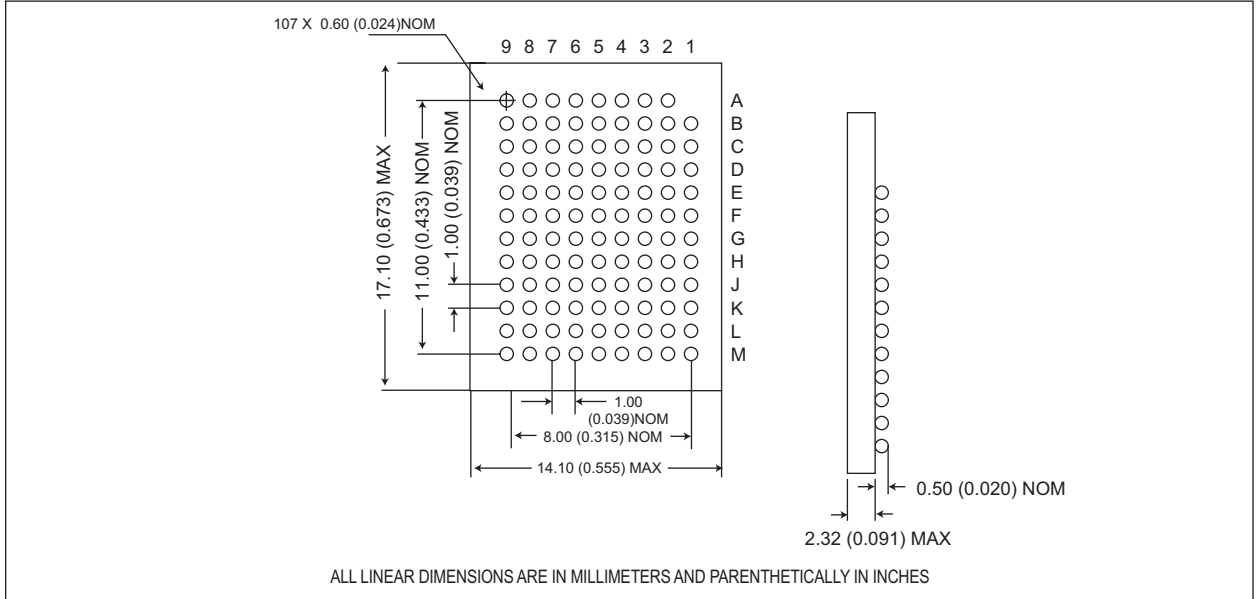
107 X 0.60 (0.024)NOM

9 8 7 6 5 4 3 2 1

A
B
C
D
E
F
G
H
J
K
L
M

17.10 (0.673) MAX

11.00 (0.433) NOM

1.00 (0.039) NOM

1.00
(0.039)NOM

8.00 (0.315) NOM

14.10 (0.555) MAX

0.50 (0.020) NOM

2.32 (0.091) MAX

ALL LINEAR DIMENSIONS ARE IN MILLIMETERS AND PARENTHETICALLY IN INCHES